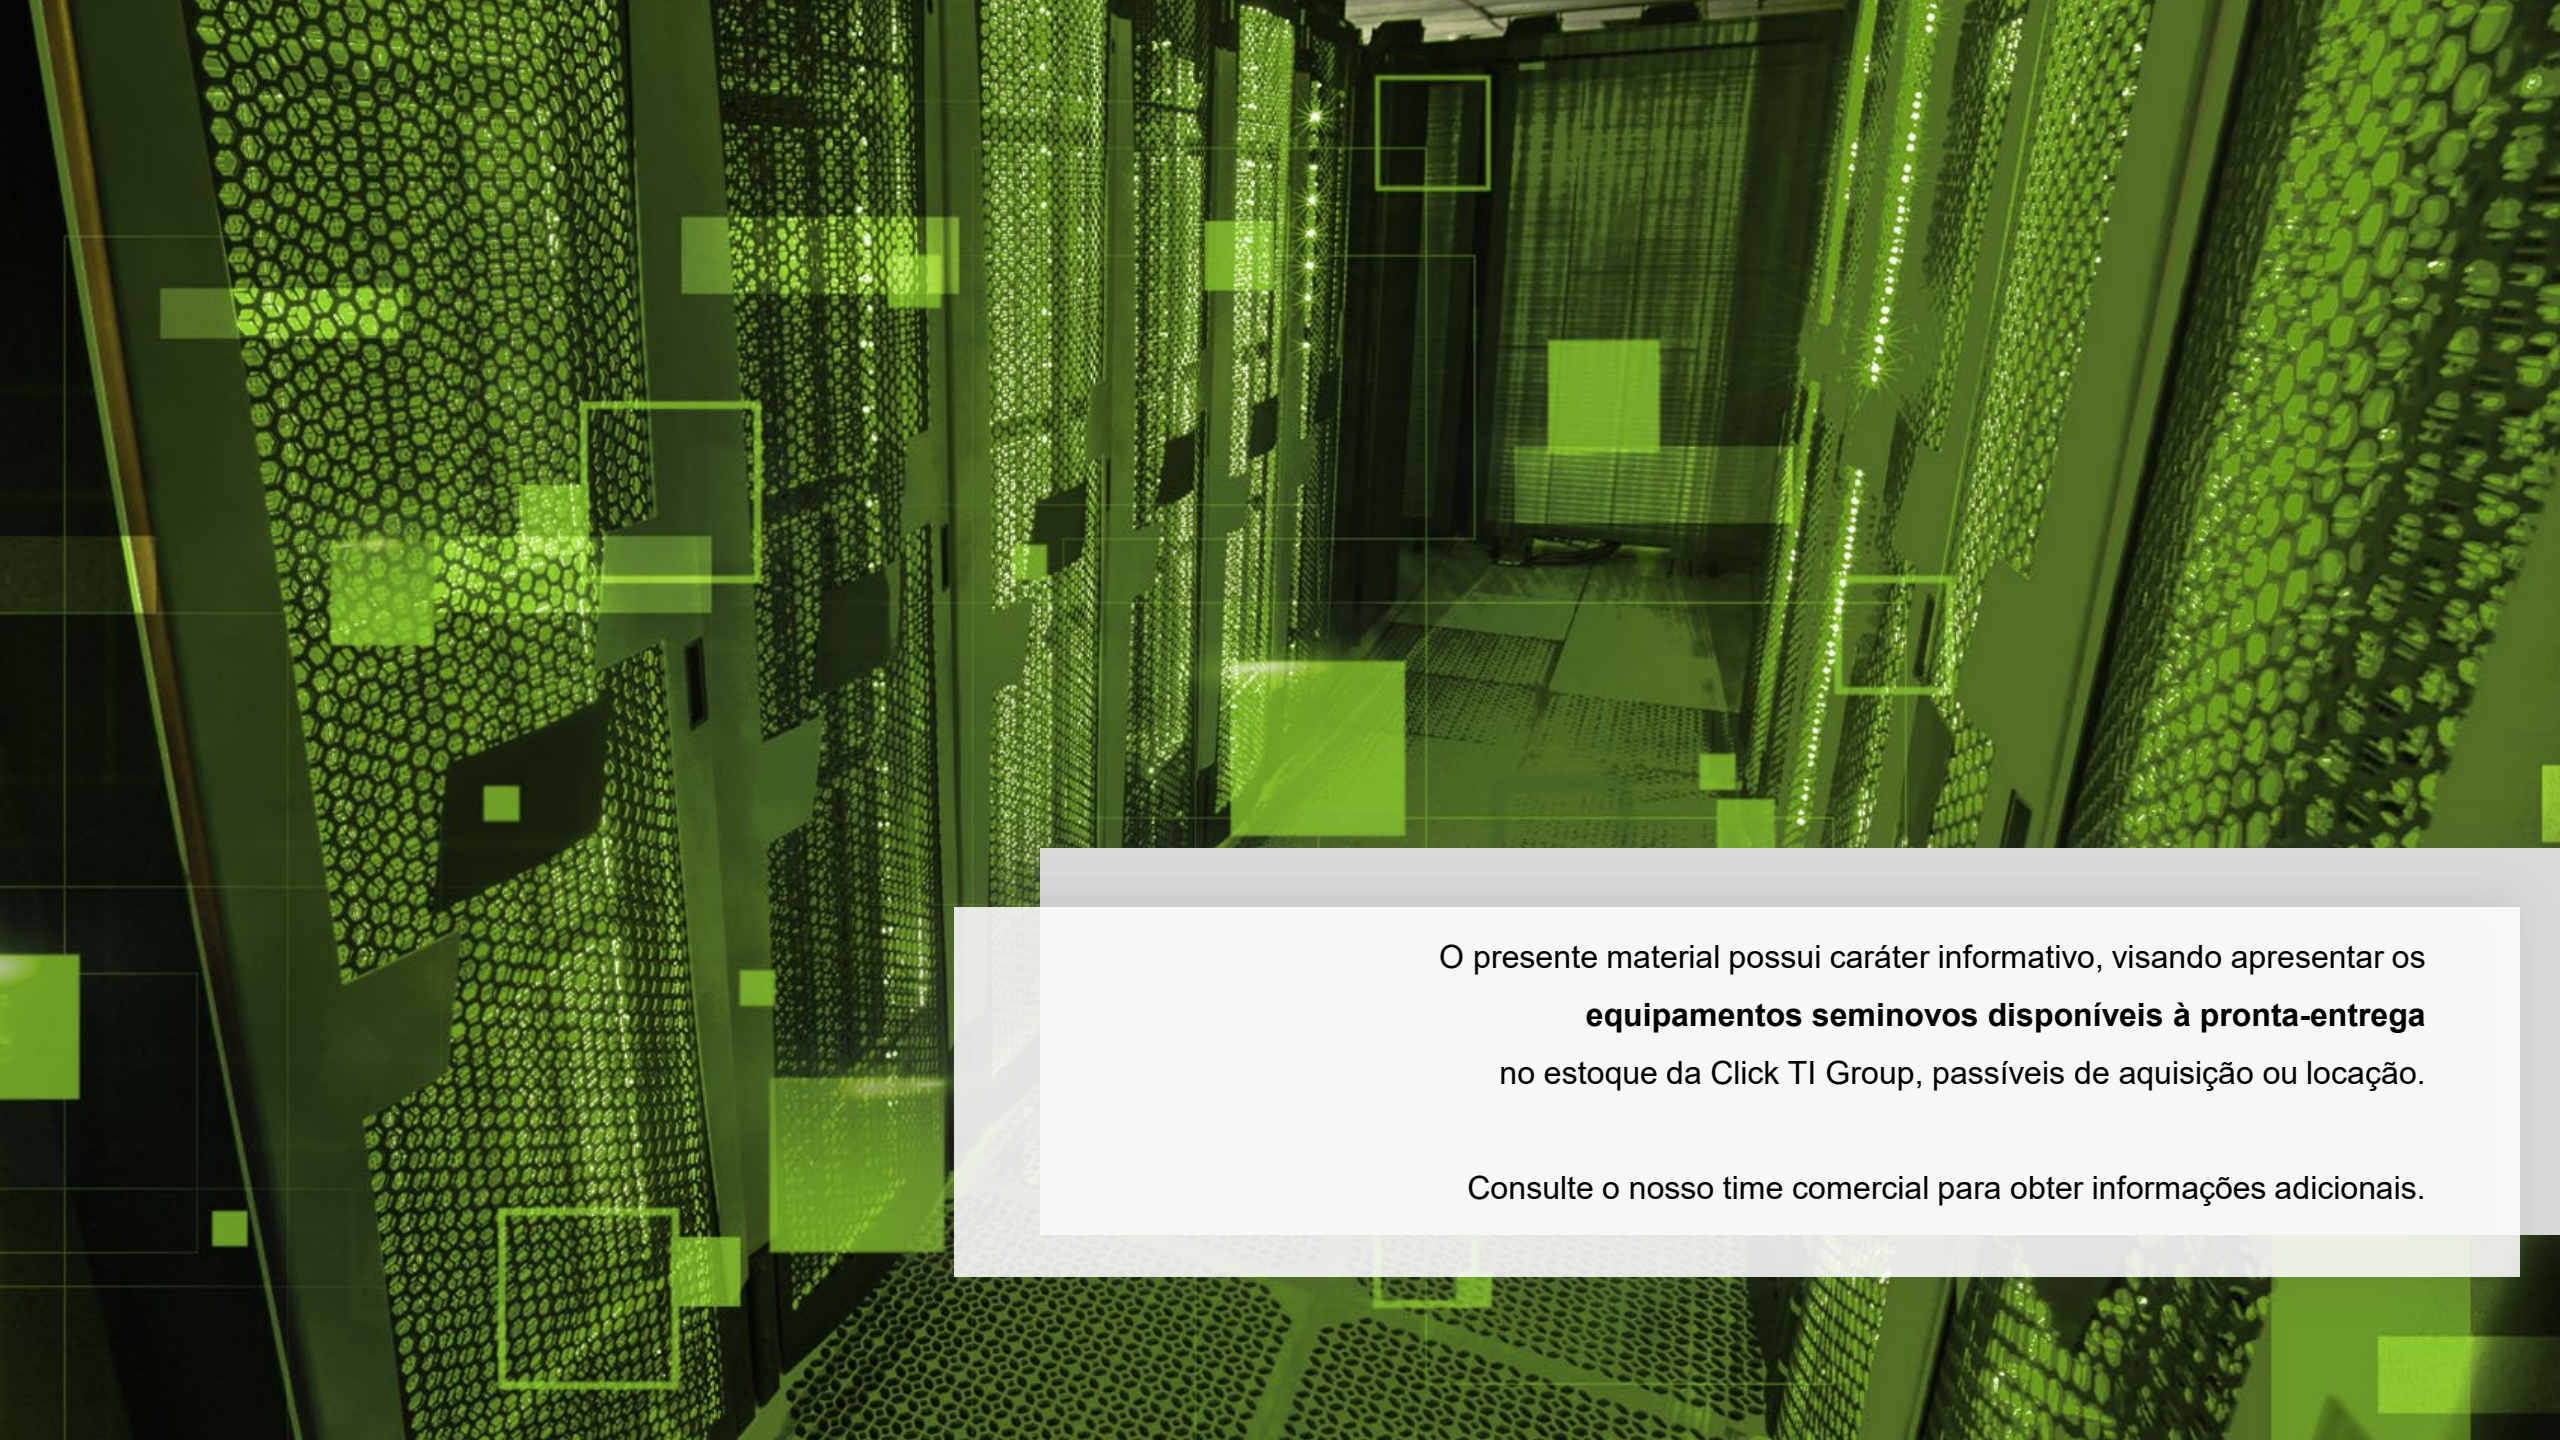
O presente material possui caráter informativo, visando apresentar os **equipamentos seminovos disponíveis à pronta-entrega** no estoque da Click TI Group, passíveis de aquisição ou locação.

Consulte o nosso time comercial para obter informações adicionais.